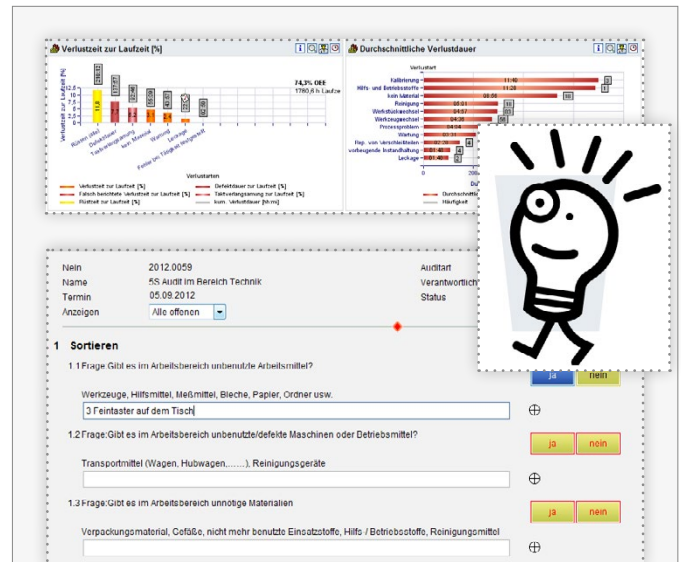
Verlustzeit zur Laufzeit [%]

Verlustzeit zur Laufzeit [%]

Rüsten inkl. Defektdauer Taktverlangsamung kein Material Wartung Leckage Fehler bei Tätigkeit festgestellt

74,3% OEE
1760,6 h Laufze

Verlustarten

Verlustzeit zur Laufzeit [%]
Falsch berichtete Verlustzeit zur Laufzeit [%]
Rüstzeit zur Laufzeit [%]
Defektdauer zur Laufzeit [%]
Taktverlangsamung zur Laufzeit [%]
kum. Verlustdauer [hh:mi]

Durchschnittliche Verlustdauer

Verlustart

Fallbrissung
Hilfs- und Betriebsstoffe
kein Material
Reinigung
Werkstückwechsel
Werkzeugwechsel
Prozessproblem
Wartung
Rep. von Verschleißteilen
vorbeugende Instandhaltung
Leckage

Durchschnittl
Häufigkeit

Nein 2012.0059
Name 5S Audit im Bereich Technik
Termin 05.09.2012
Anzeigen Alle offenen

Auditart
Verantwortlich
Status

1 Sortieren

1.1 Frage:Gibt es im Arbeitsbereich unbenutzte Arbeitsmittel?

ja nein

Werkzeuge, Hilfsmittel, Meßmittel, Bleche, Papier, Ordner usw.
3 Feintaster auf dem Tisch

1.2 Frage:Gibt es im Arbeitsbereich unbenutzte/defekte Maschinen oder Betriebsmittel?

ja nein

Transportmittel (Wagen, Hubwagen,.......), Reinigungsgeräte

1.3 Frage:Gibt es im Arbeitsbereich unnötige Materialien

ja nein

Verpackungsmaterial, Gefäße, nicht mehr benutzte Einsatzstoffe, Hilfs / Betriebsstoffe, Reinigungsmittel